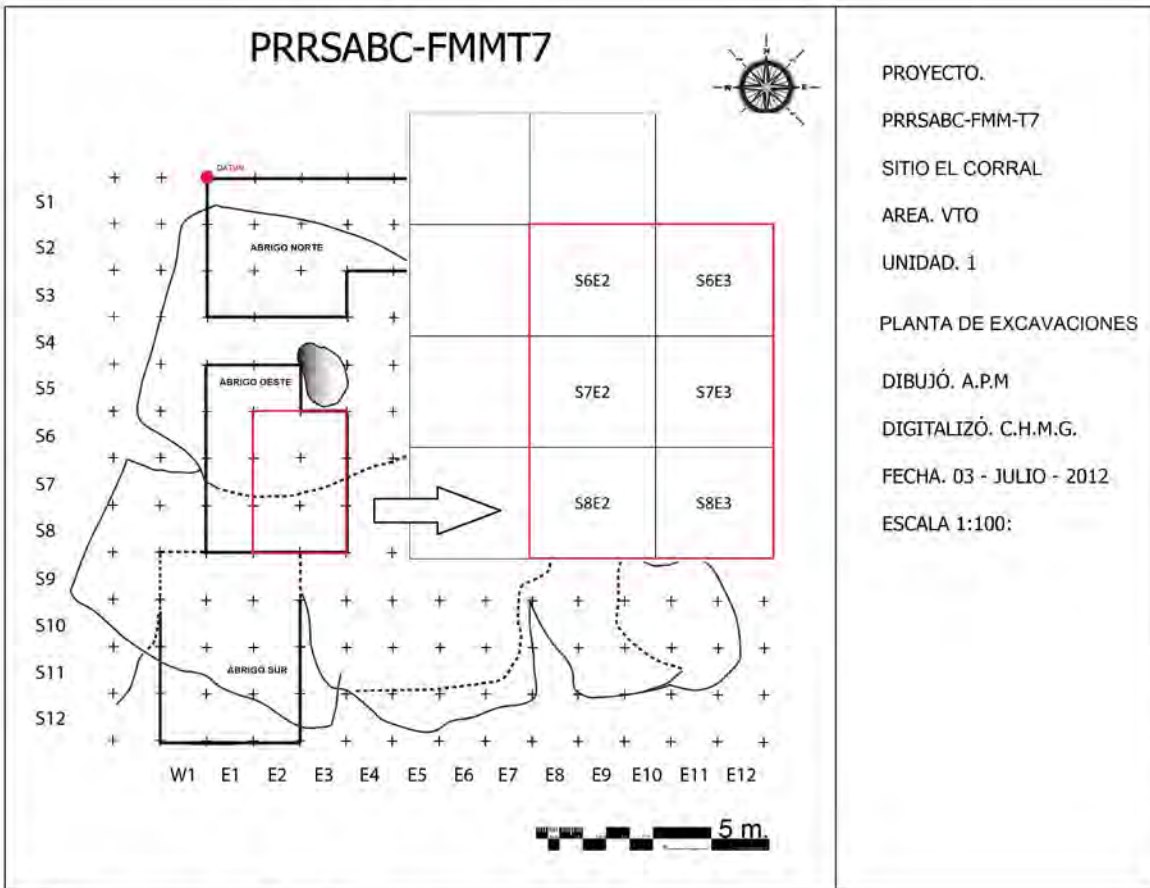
PRRSABC-FMMT7

DATUM

S1
S2
S3
S4
S5
S6
S7
S8
S9
S10
S11
S12

ABRIGO NORTE

ABRIGO OESTE

ABRIGO SUR

S6E2 S6E3
S7E2 S7E3
S8E2 S8E3

W1 E1 E2 E3 E4 E5 E6 E7 E8 E9 E10 E11 E12

5 m.

PROYECTO.
PRRSABC-FMM-T7
SITIO EL CORRAL
AREA. VTO
UNIDAD. 1
PLANTA DE EXCAVACIONES
DIBUJÓ. A.P.M
DIGITALIZÓ. C.H.M.G.
FECHA. 03 - JULIO - 2012
ESCALA 1:100: